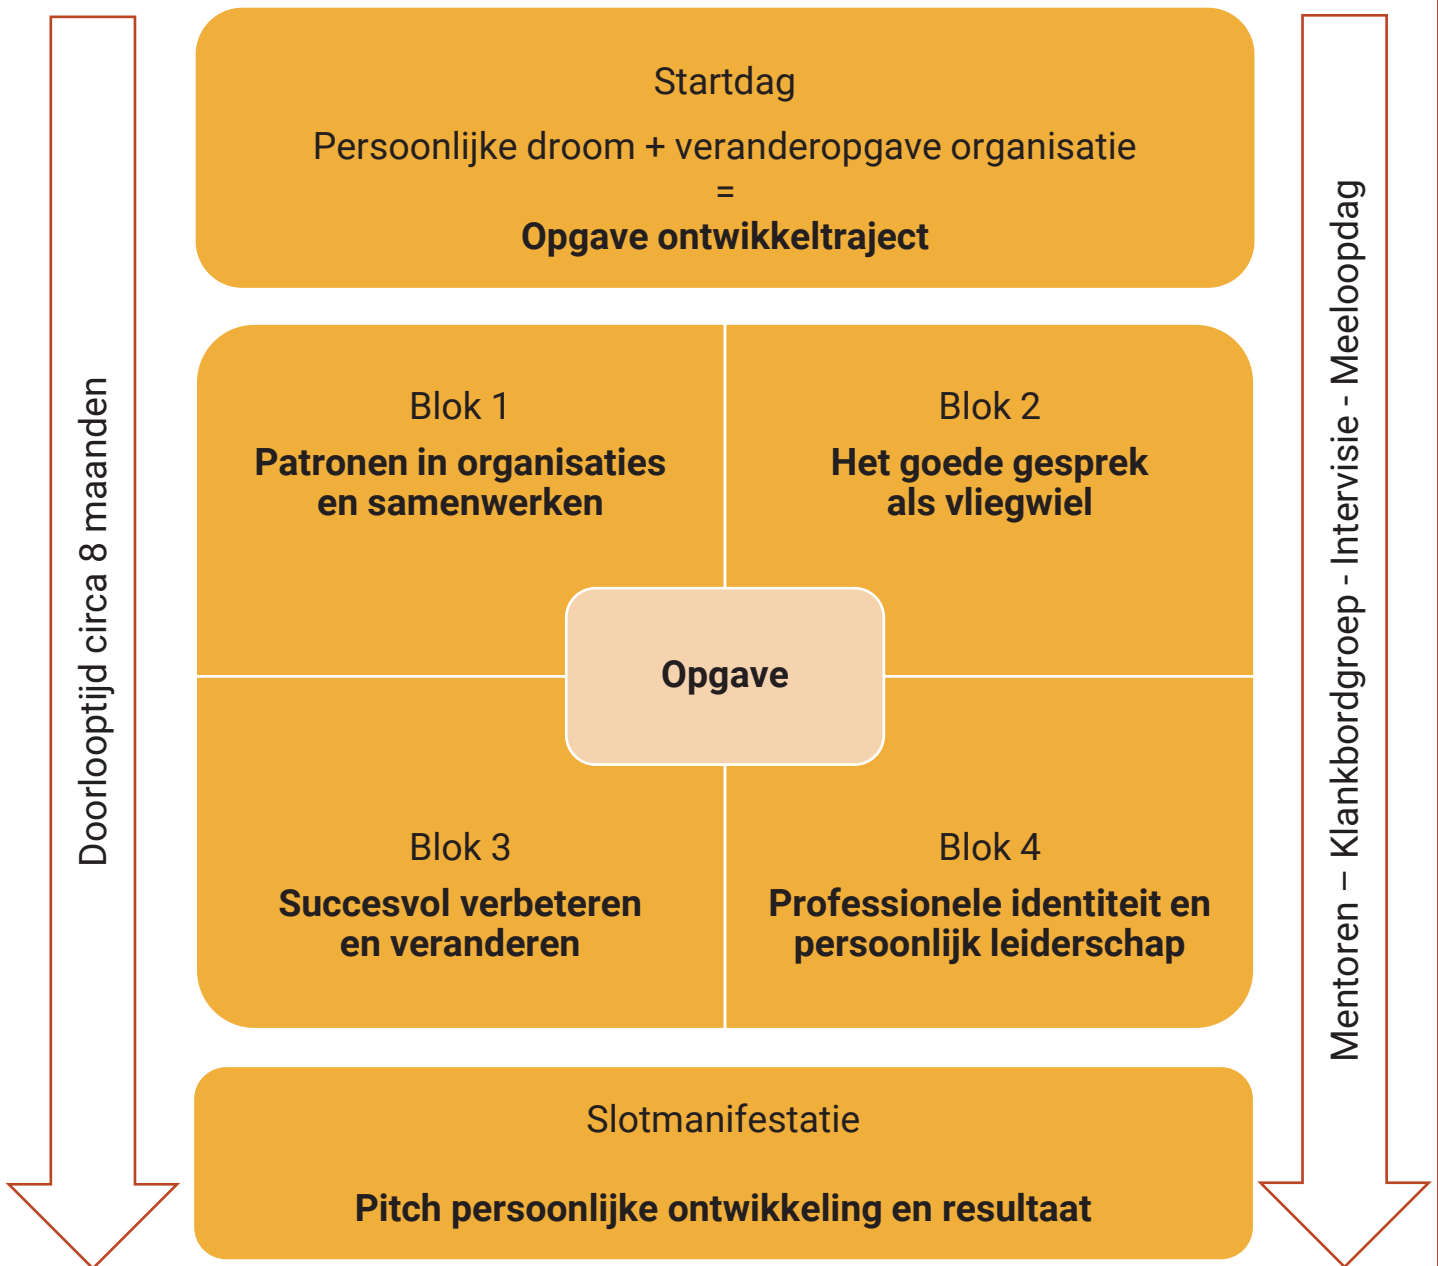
Doorlooptijd circa 8 maanden

Startdag

Persoonlijke droom + veranderopgave organisatie
=
Opgave ontwikkeltraject

Blok 1
Patronen in organisaties en samenwerken

Blok 2
Het goede gesprek als vliegwiel

Opgave

Blok 3
Succesvol verbeteren en veranderen

Blok 4
Professionele identiteit en persoonlijk leiderschap

Slotmanifestatie

Pitch persoonlijke ontwikkeling en resultaat

Mentoren – Klankbordgroep - Intervisie - Meeloopdag